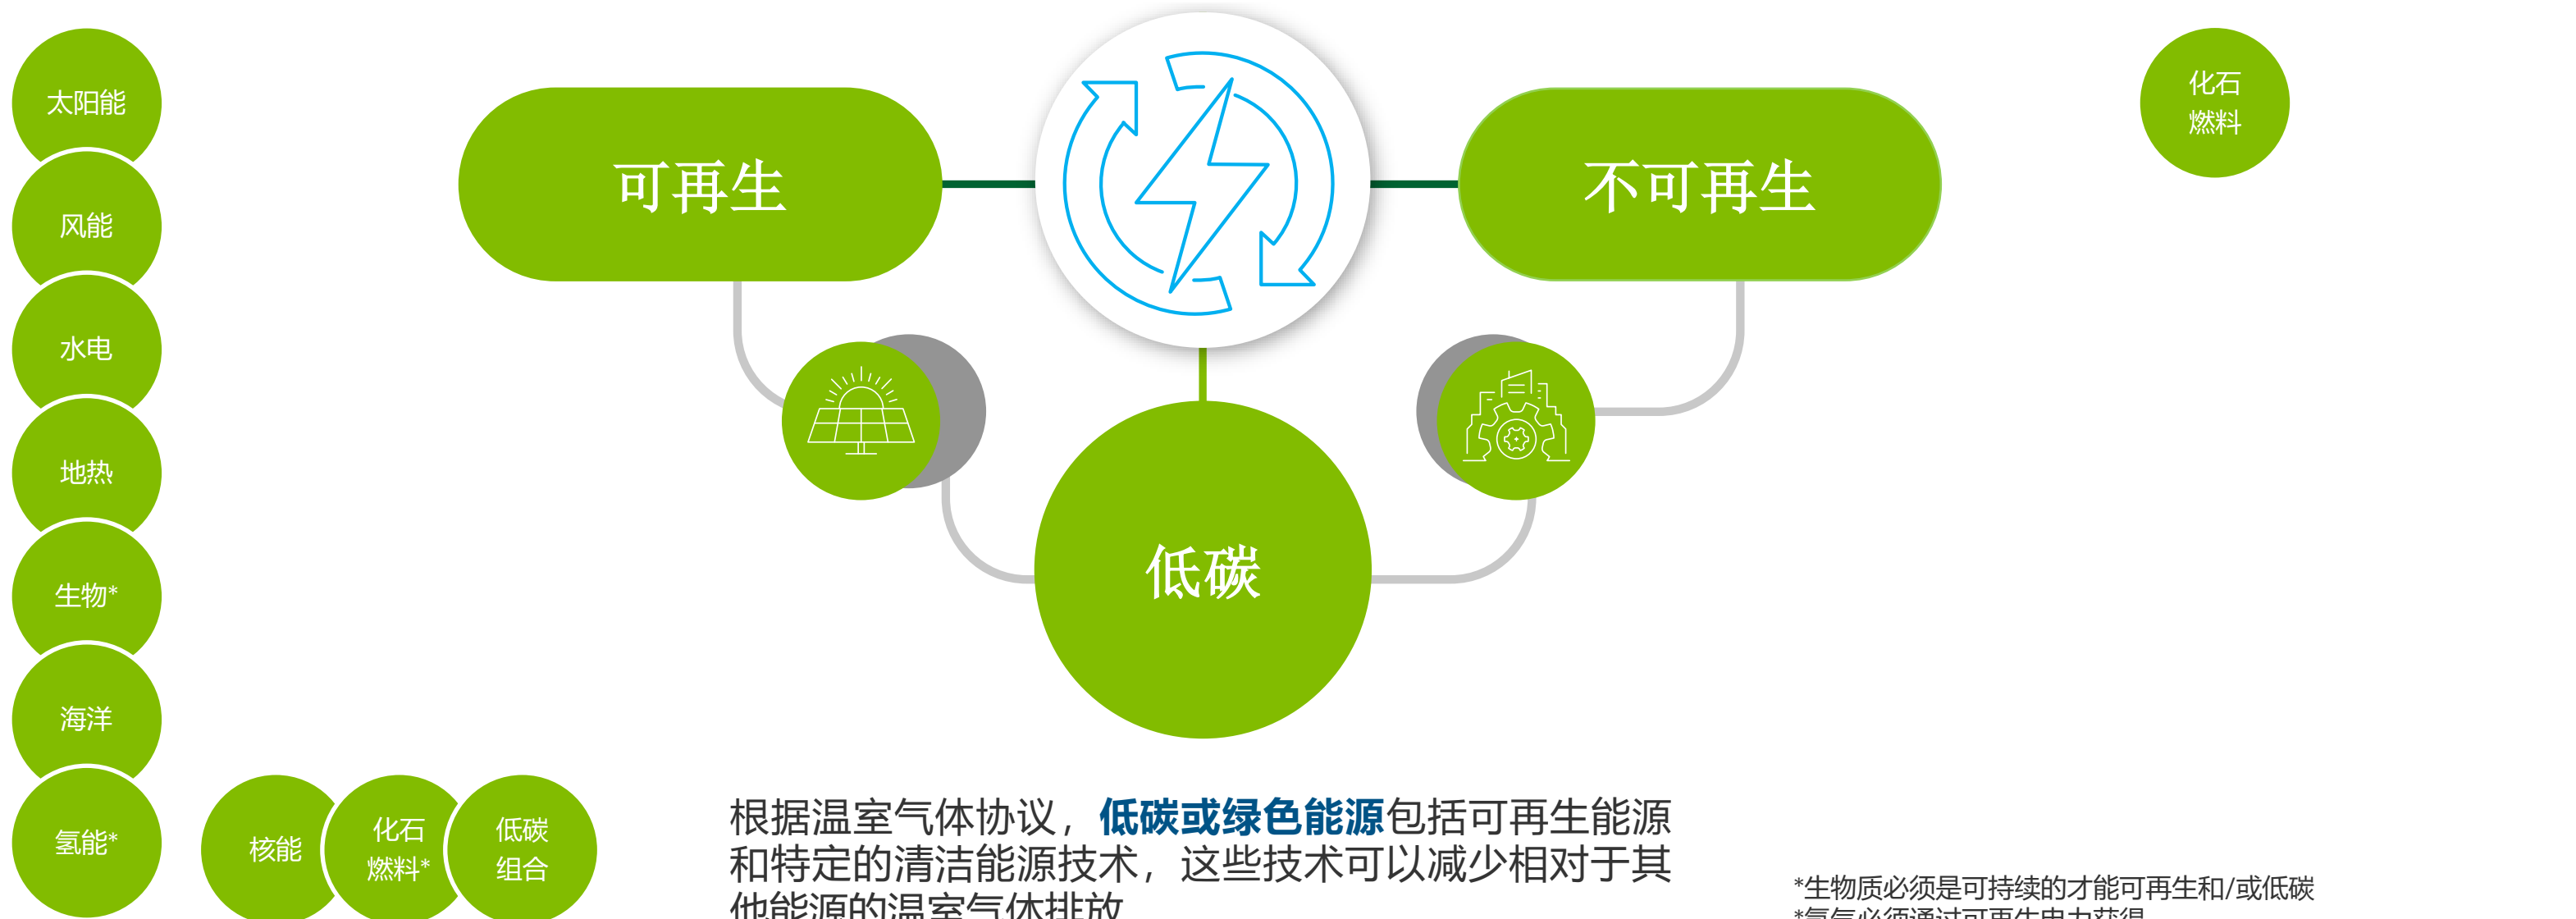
太阳能

风能

水电

地热

生物*

海洋

氢能*

可再生

不可再生

化石燃料

低碳

核能

化石燃料*

低碳组合

根据温室气体协议，**低碳或绿色能源**包括可再生能源和特定的清洁能源技术，这些技术可以减少相对于其他能源的温室气体排放

*生物质必须是可持续的才能可再生和/或低碳
*氢气必须通过可再生电力获得